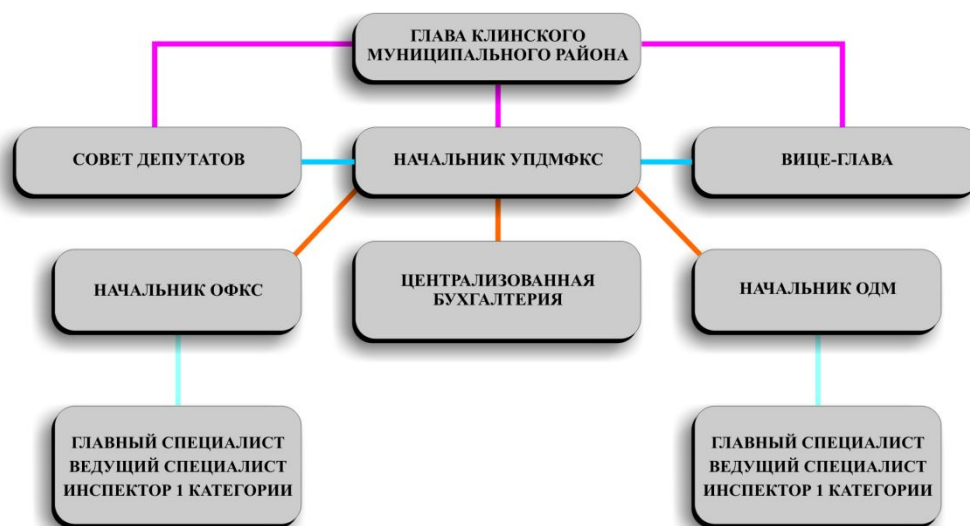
ГЛАВА КЛИНСКОГО МУНИЦИПАЛЬНОГО РАЙОНА

СОВЕТ ДЕПУТАТОВ

НАЧАЛЬНИК УПДМФКС

ВИЦЕ-ГЛАВА

НАЧАЛЬНИК ОФКС

ЦЕНТРАЛИЗОВАННАЯ БУХГАЛТЕРИЯ

НАЧАЛЬНИК ОДМ

ГЛАВНЫЙ СПЕЦИАЛИСТ
ВЕДУЩИЙ СПЕЦИАЛИСТ
ИНСПЕКТОР 1 КАТЕГОРИИ

ГЛАВНЫЙ СПЕЦИАЛИСТ
ВЕДУЩИЙ СПЕЦИАЛИСТ
ИНСПЕКТОР 1 КАТЕГОРИИ